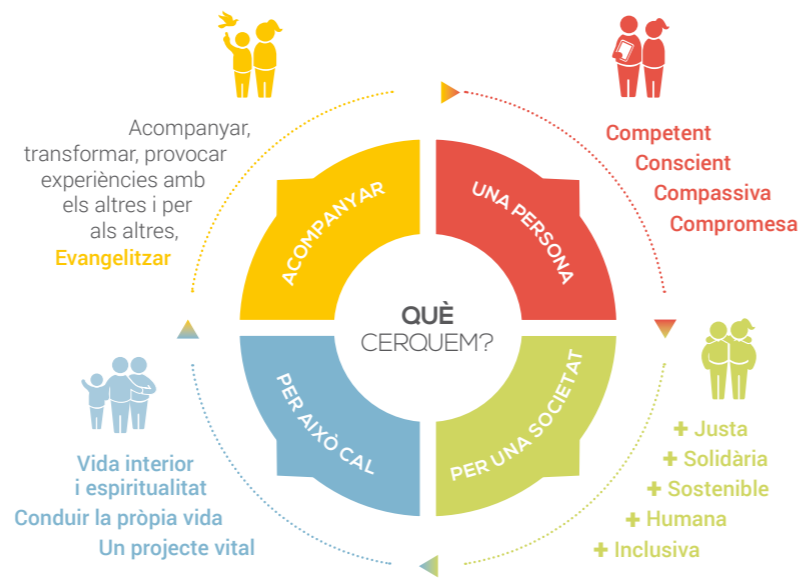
Acompanyar, transformar, provocar experiències amb els altres i per als altres, Evangelitzar

Competent
Conscient
Compassiva
Compromesa

ACOMPANYAR

UNA PERSONA

QUÈ CERQUEM?

PER AIXÒ CAL

PER UNA SOCIETAT

Vida interior i espiritualitat
Conduir la pròpia vida
Un projecte vital

+ Justa
+ Solidària
+ Sostenible
+ Humana
+ Inclusiva